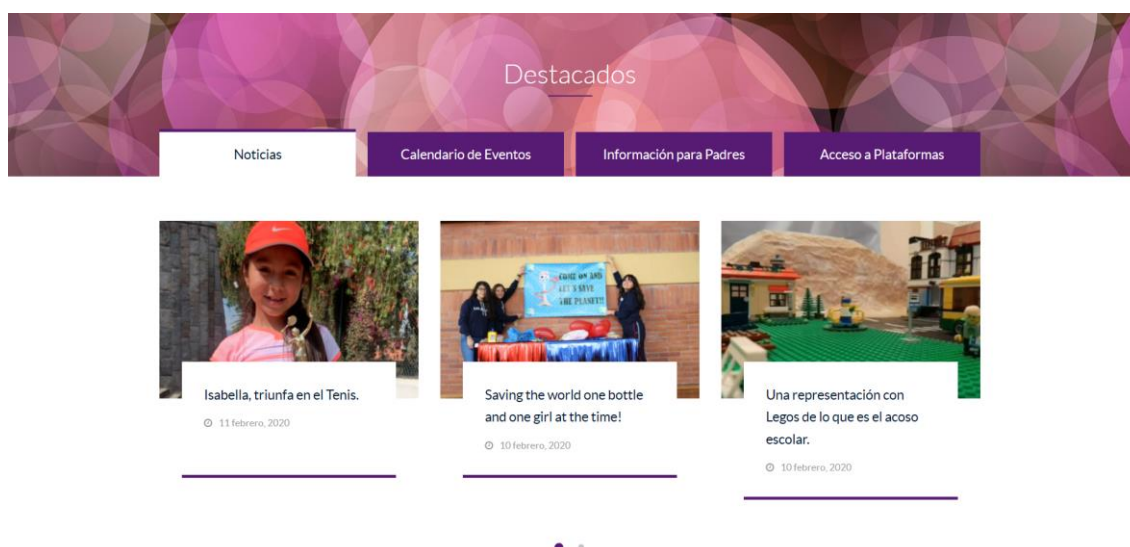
Destacados

Noticias

Calendario de Eventos

Información para Padres

Acceso a Plataformas

COME ON AND LET'S SAVE THE PLANET!

Isabella, triunfa en el Tenis.

11 febrero, 2020

Saving the world one bottle and one girl at the time!

10 febrero, 2020

Una representación con Legos de lo que es el acoso escolar.

10 febrero, 2020